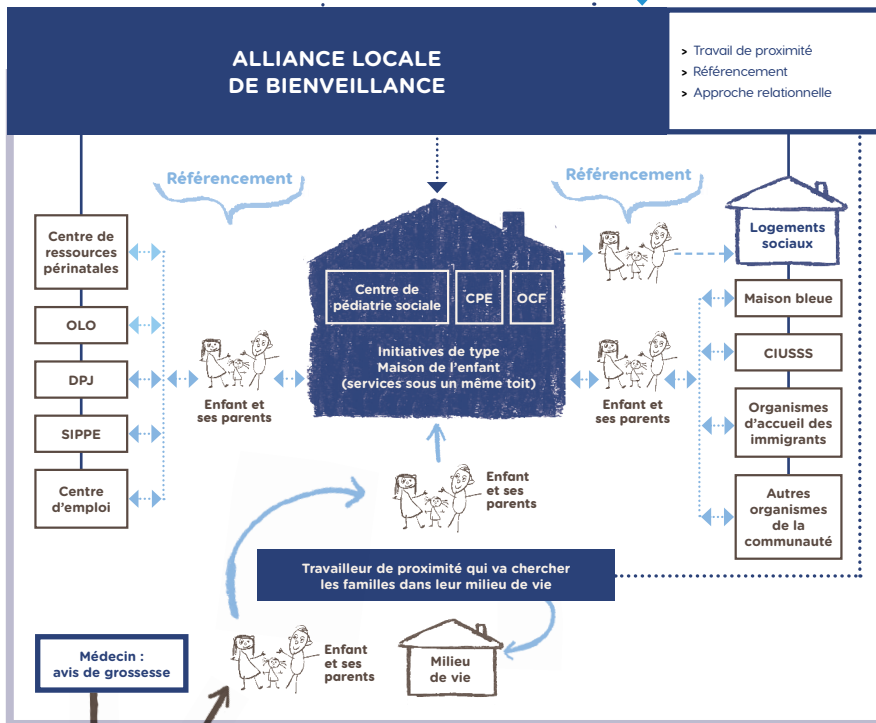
ALLIANCE LOCALE DE BIENVEILLANCE

> Travail de proximité
> Référencement
> Approche relationnelle

Référencement

Référencement

Centre de ressources périnatales

OLO

DPJ

SIPPE

Centre d'emploi

Enfant et ses parents

Centre de pédiatrie sociale

CPE

OCF

Initiatives de type Maison de l'enfant (services sous un même toit)

Enfant et ses parents

Logements sociaux

Maison bleue

CIUSSS

Organismes d'accueil des immigrants

Autres organismes de la communauté

Enfant et ses parents

Travailleur de proximité qui va chercher les familles dans leur milieu de vie

Médecin : avis de grossesse

Enfant et ses parents

Milieu de vie